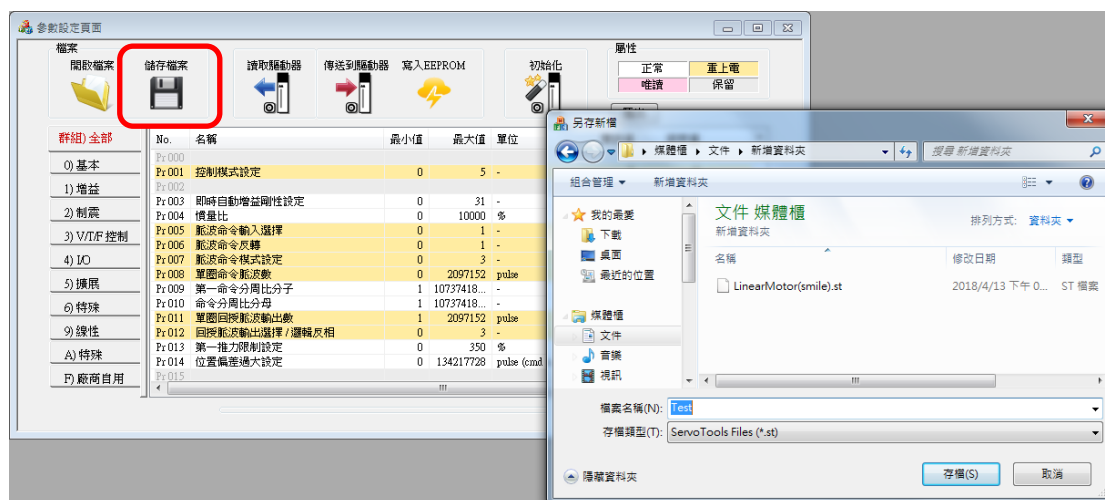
參數設定頁面

檔案
開啟檔案
儲存檔案
讀取驅動器
傳送到驅動器
寫入EEPROM
初始化
屬性
正常
重上電
唯讀
保留

群組) 全部
0) 基本
1) 增益
2) 制震
3) V/T/F 控制
4) I/O
5) 擴展
6) 特殊
9) 線性
A) 特殊
F) 廠商自用

| No. | 名稱 | 最小值 | 最大值 | 單位 |
|---|---|---|---|---|
| Pr 000 | | | | |
| Pr 001 | 控制模式設定 | 0 | 5 | - |
| Pr 002 | | | | |
| Pr 003 | 即時自動增益剛性設定 | 0 | 31 | - |
| Pr 004 | 慣量比 | 0 | 10000 | % |
| Pr 005 | 脈波命令輸入選擇 | 0 | 1 | - |
| Pr 006 | 脈波命令反轉 | 0 | 1 | - |
| Pr 007 | 脈波命令模式設定 | 0 | 3 | - |
| Pr 008 | 單圈命令脈波數 | 0 | 2097152 | pulse |
| Pr 009 | 第一命令分周比分子 | 1 | 10737418... | - |
| Pr 010 | 命令分周比分母 | 1 | 10737418... | - |
| Pr 011 | 單圈回授脈波輸出數 | 1 | 2097152 | pulse |
| Pr 012 | 回授脈波輸出選擇 / 邏輯反相 | 0 | 3 | - |
| Pr 013 | 第一推力限制設定 | 0 | 350 | % |
| Pr 014 | 位置偏差過大設定 | 0 | 134217728 | pulse (cmd |
| Pr 015 | | | | |

另存新檔
媒體櫃 ▸ 文件 ▸ 新增資料夾
搜尋 新增資料夾
組合管理 ▾
新增資料夾
我的最愛
下載
桌面
最近的位置
媒體櫃
文件
音樂
視訊
文件 媒體櫃
新增資料夾
排列方式: 資料夾 ▾
名稱
修改日期
類型
LinearMotor(smile).st
2018/4/13 下午 0...
ST 檔案
檔案名稱(N): Test
存檔類型(T): ServoTools Files (*.st)
隱藏資料夾
存檔(S)
取消